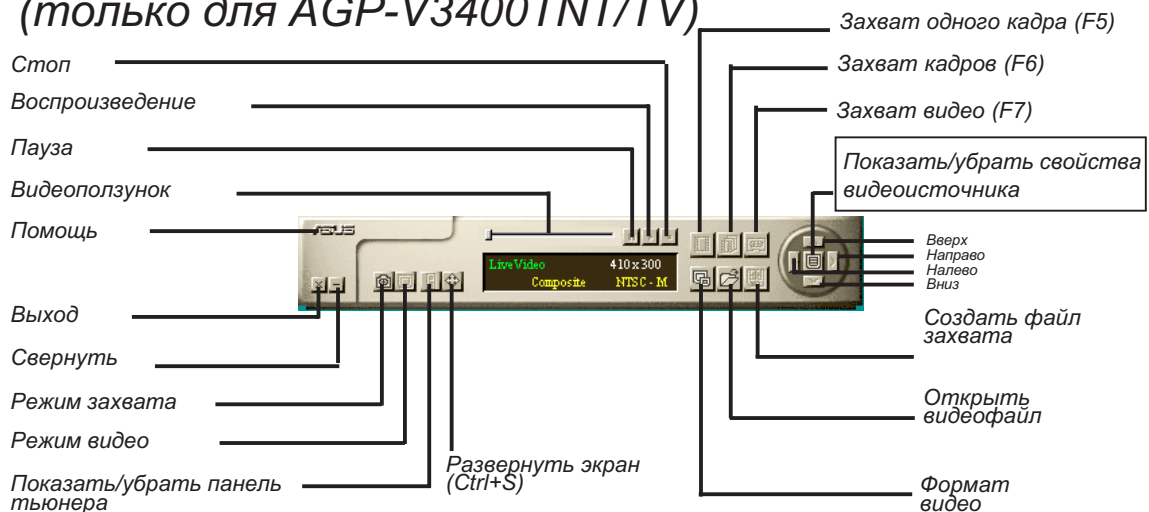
(только для AGP-V3400TNT/TV)

Захват одного кадра (F5)

Захват кадров (F6)

Захват видео (F7)

Показать/убрать свойства видеоисточника

Стоп

Воспроизведение

Пауза

Видеоползунок

Помощь

ASUS

LiveVideo 410x300
Composite NTSC - M

Вверх
Направо
Налево
Вниз

Выход

Свернуть

Режим захвата

Режим видео

Показать/убрать панель тьюнера

Развернуть экран (Ctrl+S)

Создать файл захвата

Открыть видеофайл

Формат видео